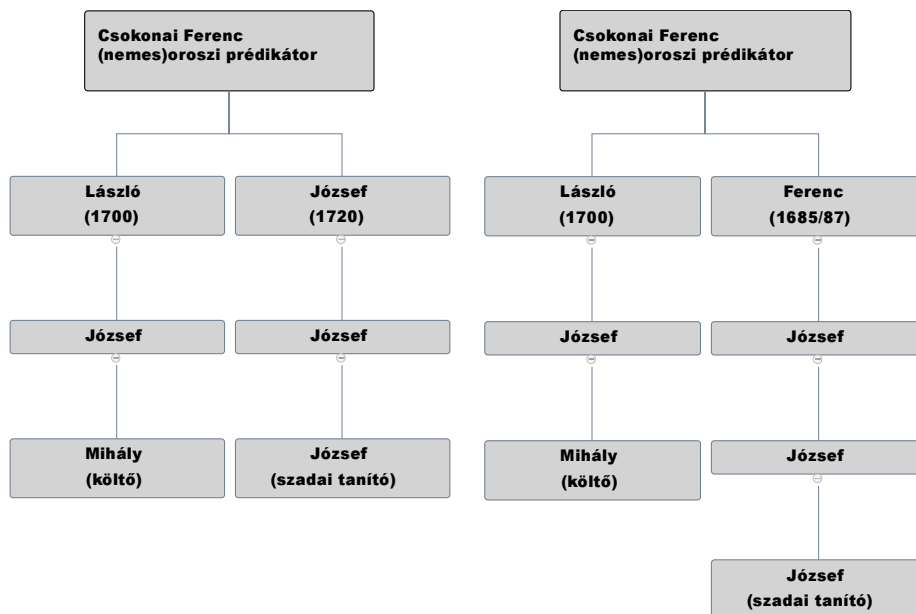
Csokonai Ferenc
(nemes)oroszi prédikátor

László
(1700)

József
(1720)

József

József

Mihály
(költő)

József
(szadai tanító)

Csokonai Ferenc
(nemes)oroszi prédikátor

László
(1700)

Ferenc
(1685/87)

József

József

Mihály
(költő)

József

József
(szadai tanító)